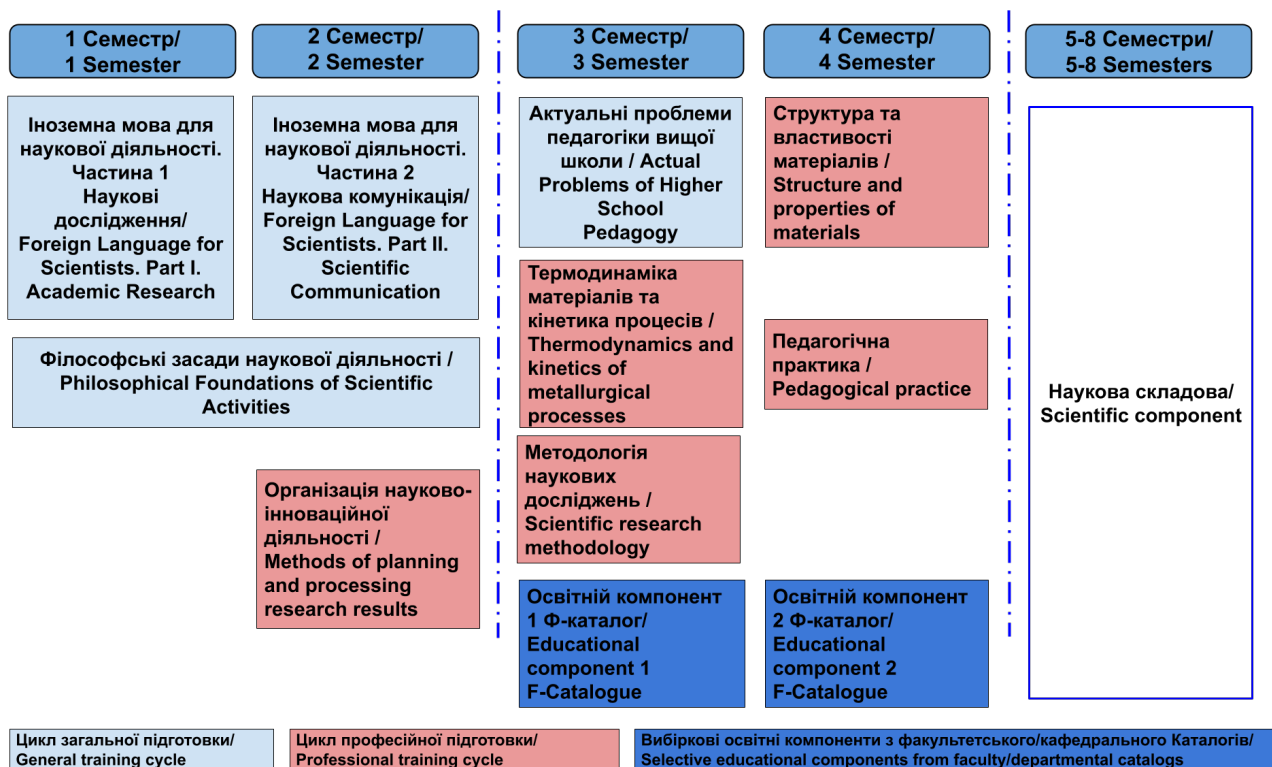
1 Семестр/
1 Semester

2 Семестр/
2 Semester

3 Семестр/
3 Semester

4 Семестр/
4 Semester

5-8 Семестри/
5-8 Semesters

Іноземна мова для наукової діяльності. Частина 1 Наукові дослідження/ Foreign Language for Scientists. Part I. Academic Research

Іноземна мова для наукової діяльності. Частина 2 Наукова комунікація/ Foreign Language for Scientists. Part II. Scientific Communication

Актуальні проблеми педагогіки вищої школи / Actual Problems of Higher School Pedagogy

Структура та властивості матеріалів / Structure and properties of materials

Філософські засади наукової діяльності / Philosophical Foundations of Scientific Activities

Термодинаміка матеріалів та кінетика процесів / Thermodynamics and kinetics of metallurgical processes

Педагогічна практика / Pedagogical practice

Наукова складова/ Scientific component

Організація науково-інноваційної діяльності / Methods of planning and processing research results

Методологія наукових досліджень / Scientific research methodology

Освітній компонент 1 Ф-каталог/ Educational component 1 F-Catalogue

Освітній компонент 2 Ф-каталог/ Educational component 2 F-Catalogue

Цикл загальної підготовки/ General training cycle

Цикл професійної підготовки/ Professional training cycle

Вибіркові освітні компоненти з факультетського/кафедрального Каталогів/ Selective educational components from faculty/departmental catalogs